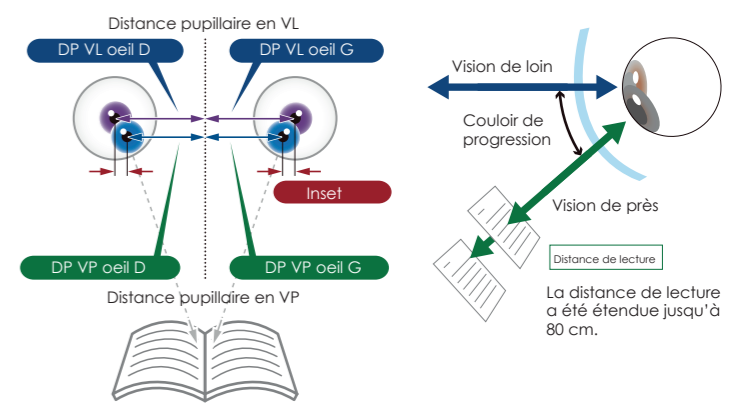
Distance pupillaire en VL

DP VL oeil D

DP VL oeil G

Inset

DP VP oeil D

DP VP oeil G

Distance pupillaire en VP

Vision de loin

Couloir de progression

Vision de près

Distance de lecture

La distance de lecture a été étendue jusqu'à 80 cm.